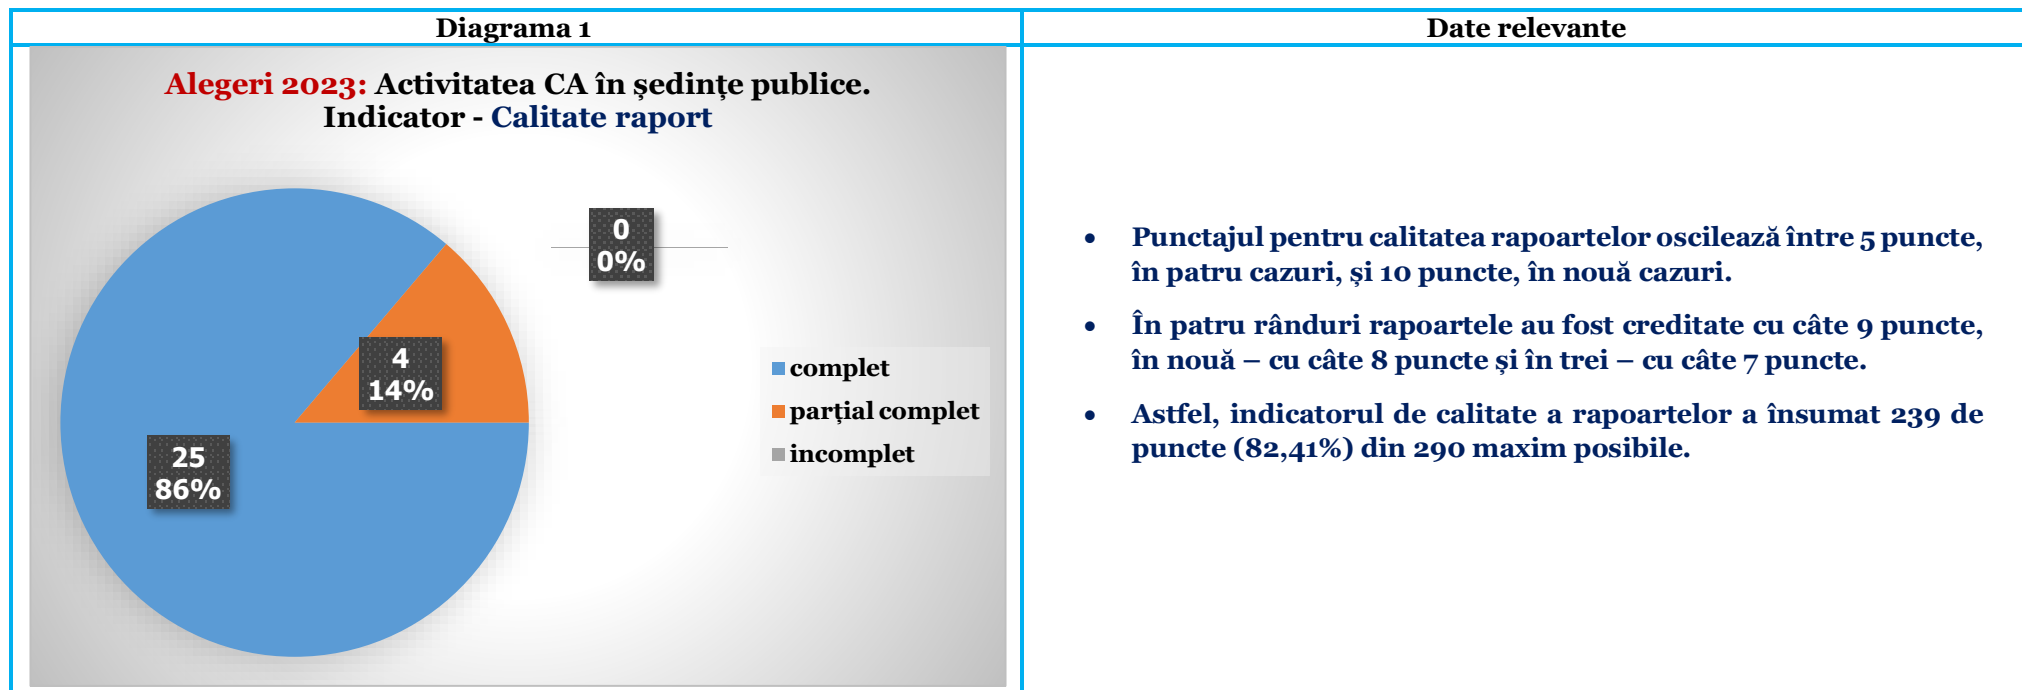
| Diagrama 1 | Date relevante |
|---|---|
| Alegeri 2023: Activitatea CA în ședințe publice. Indicator - Calitate raport<br><br>0<br>0%<br><br>4<br>14%<br><br>25<br>86%<br><br>complet<br>parțial complet<br>incomplet | • Punctajul pentru calitatea rapoartelor oscilează între 5 puncte, în patru cazuri, și 10 puncte, în nouă cazuri.<br><br>• În patru rânduri rapoartele au fost creditate cu câte 9 puncte, în nouă – cu câte 8 puncte și în trei – cu câte 7 puncte.<br><br>• Astfel, indicatorul de calitate a rapoartelor a însumat 239 de puncte (82,41%) din 290 maxim posibile. |